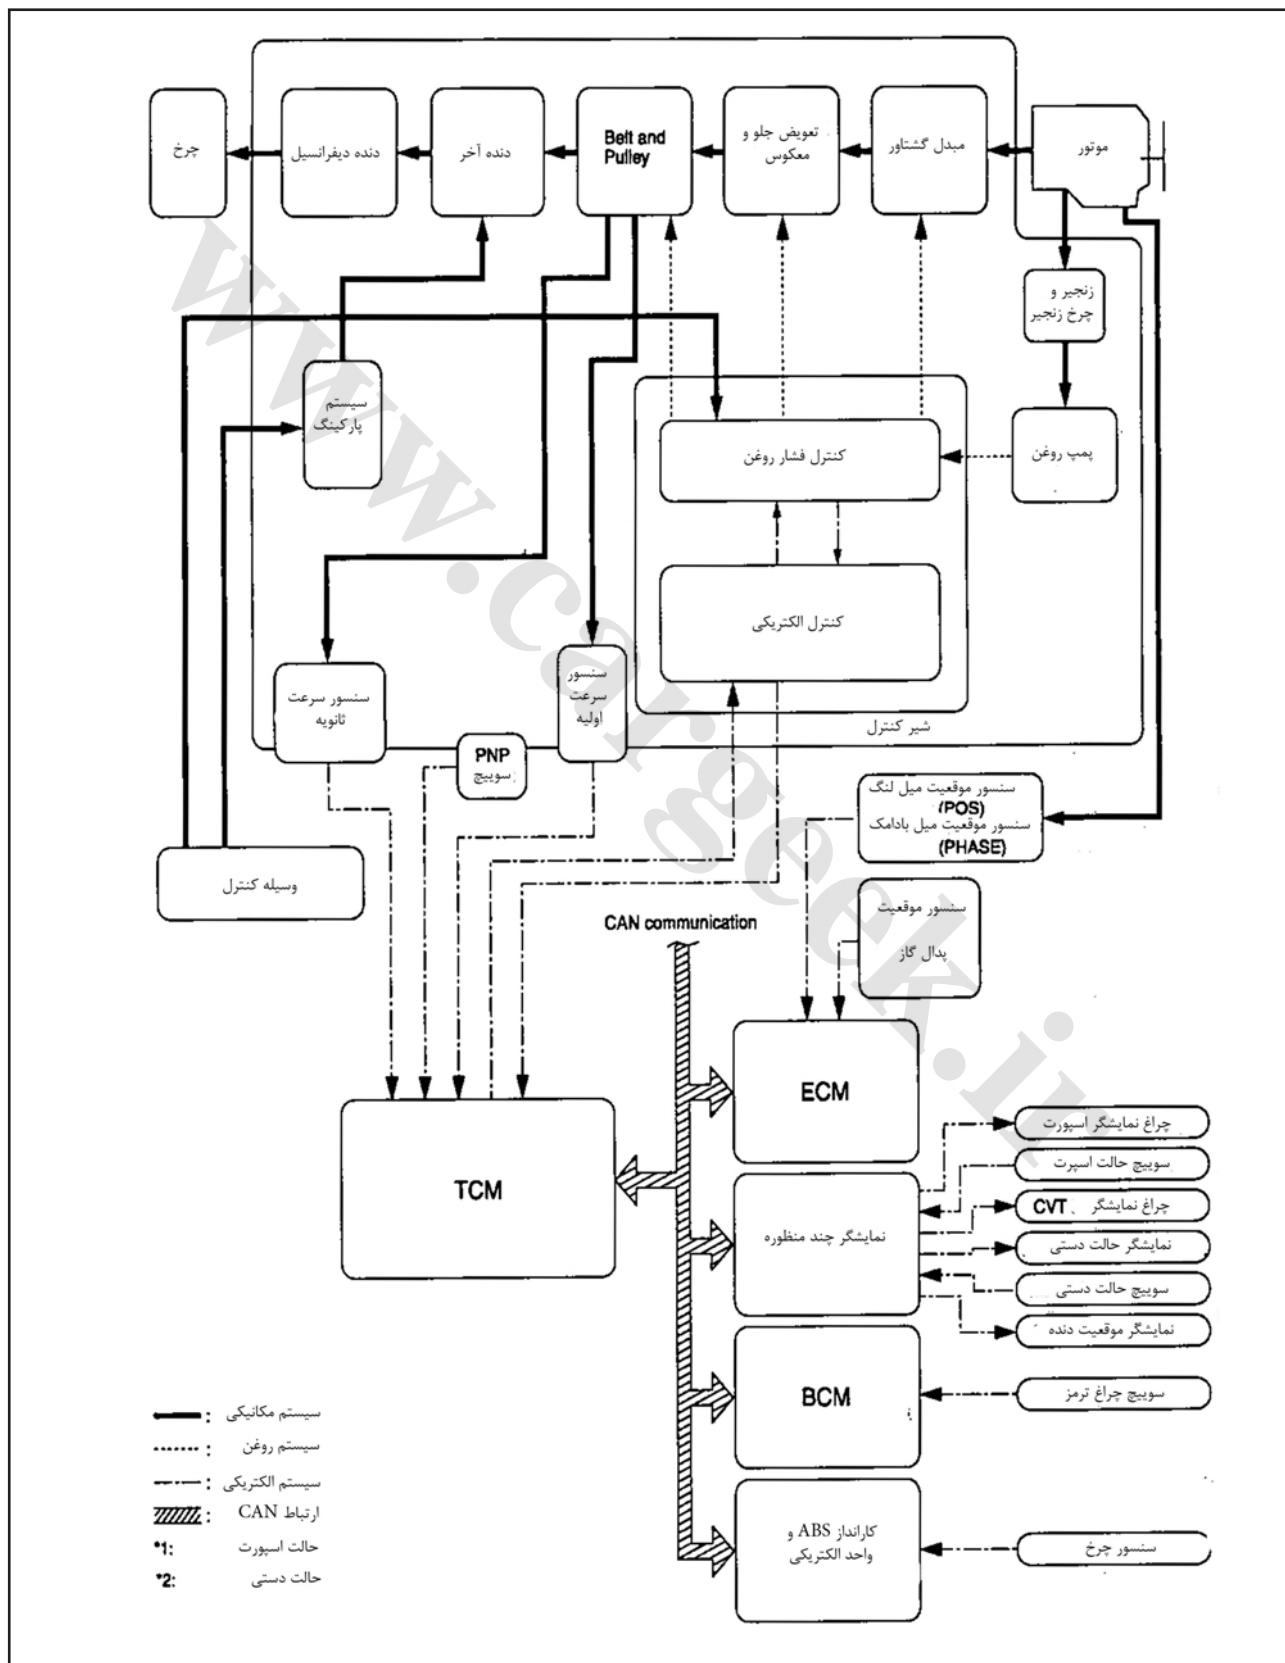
موتور

مبدل گشتاور

تعویض جلو و معکوس

Belt and Pulley

دنده آخر

دنده دیفرانسیل

چرخ

زنجیر و چرخ زنجیر

پمپ روغن

سیستم پارکینگ

کنترل فشار روغن

کنترل الکتریکی

شیر کنترل

سنسور سرعت ثانویه

سنسور سرعت اولیه

PNP سوییچ

سنسور موقعیت میل لنگ (POS)
سنسور موقعیت میل بادامک (PHASE)

وسیله کنترل

CAN communication

سنسور موقعیت پدال گاز

ECM

TCM

نمایشگر چند منظوره

BCM

کارانداز ABS و واحد الکتریکی

چراغ نمایشگر اسپورت

سوییچ حالت اسپرت

چراغ نمایشگر CVT

نمایشگر حالت دستی

سوییچ حالت دستی

نمایشگر موقعیت دنده

سوییچ چراغ ترمز

سنسور چرخ

سیستم مکانیکی :

سیستم روغن :

سیستم الکتریکی :

ارتباط CAN :

*1: حالت اسپورت

*2: حالت دستی

www.cargeek.ir